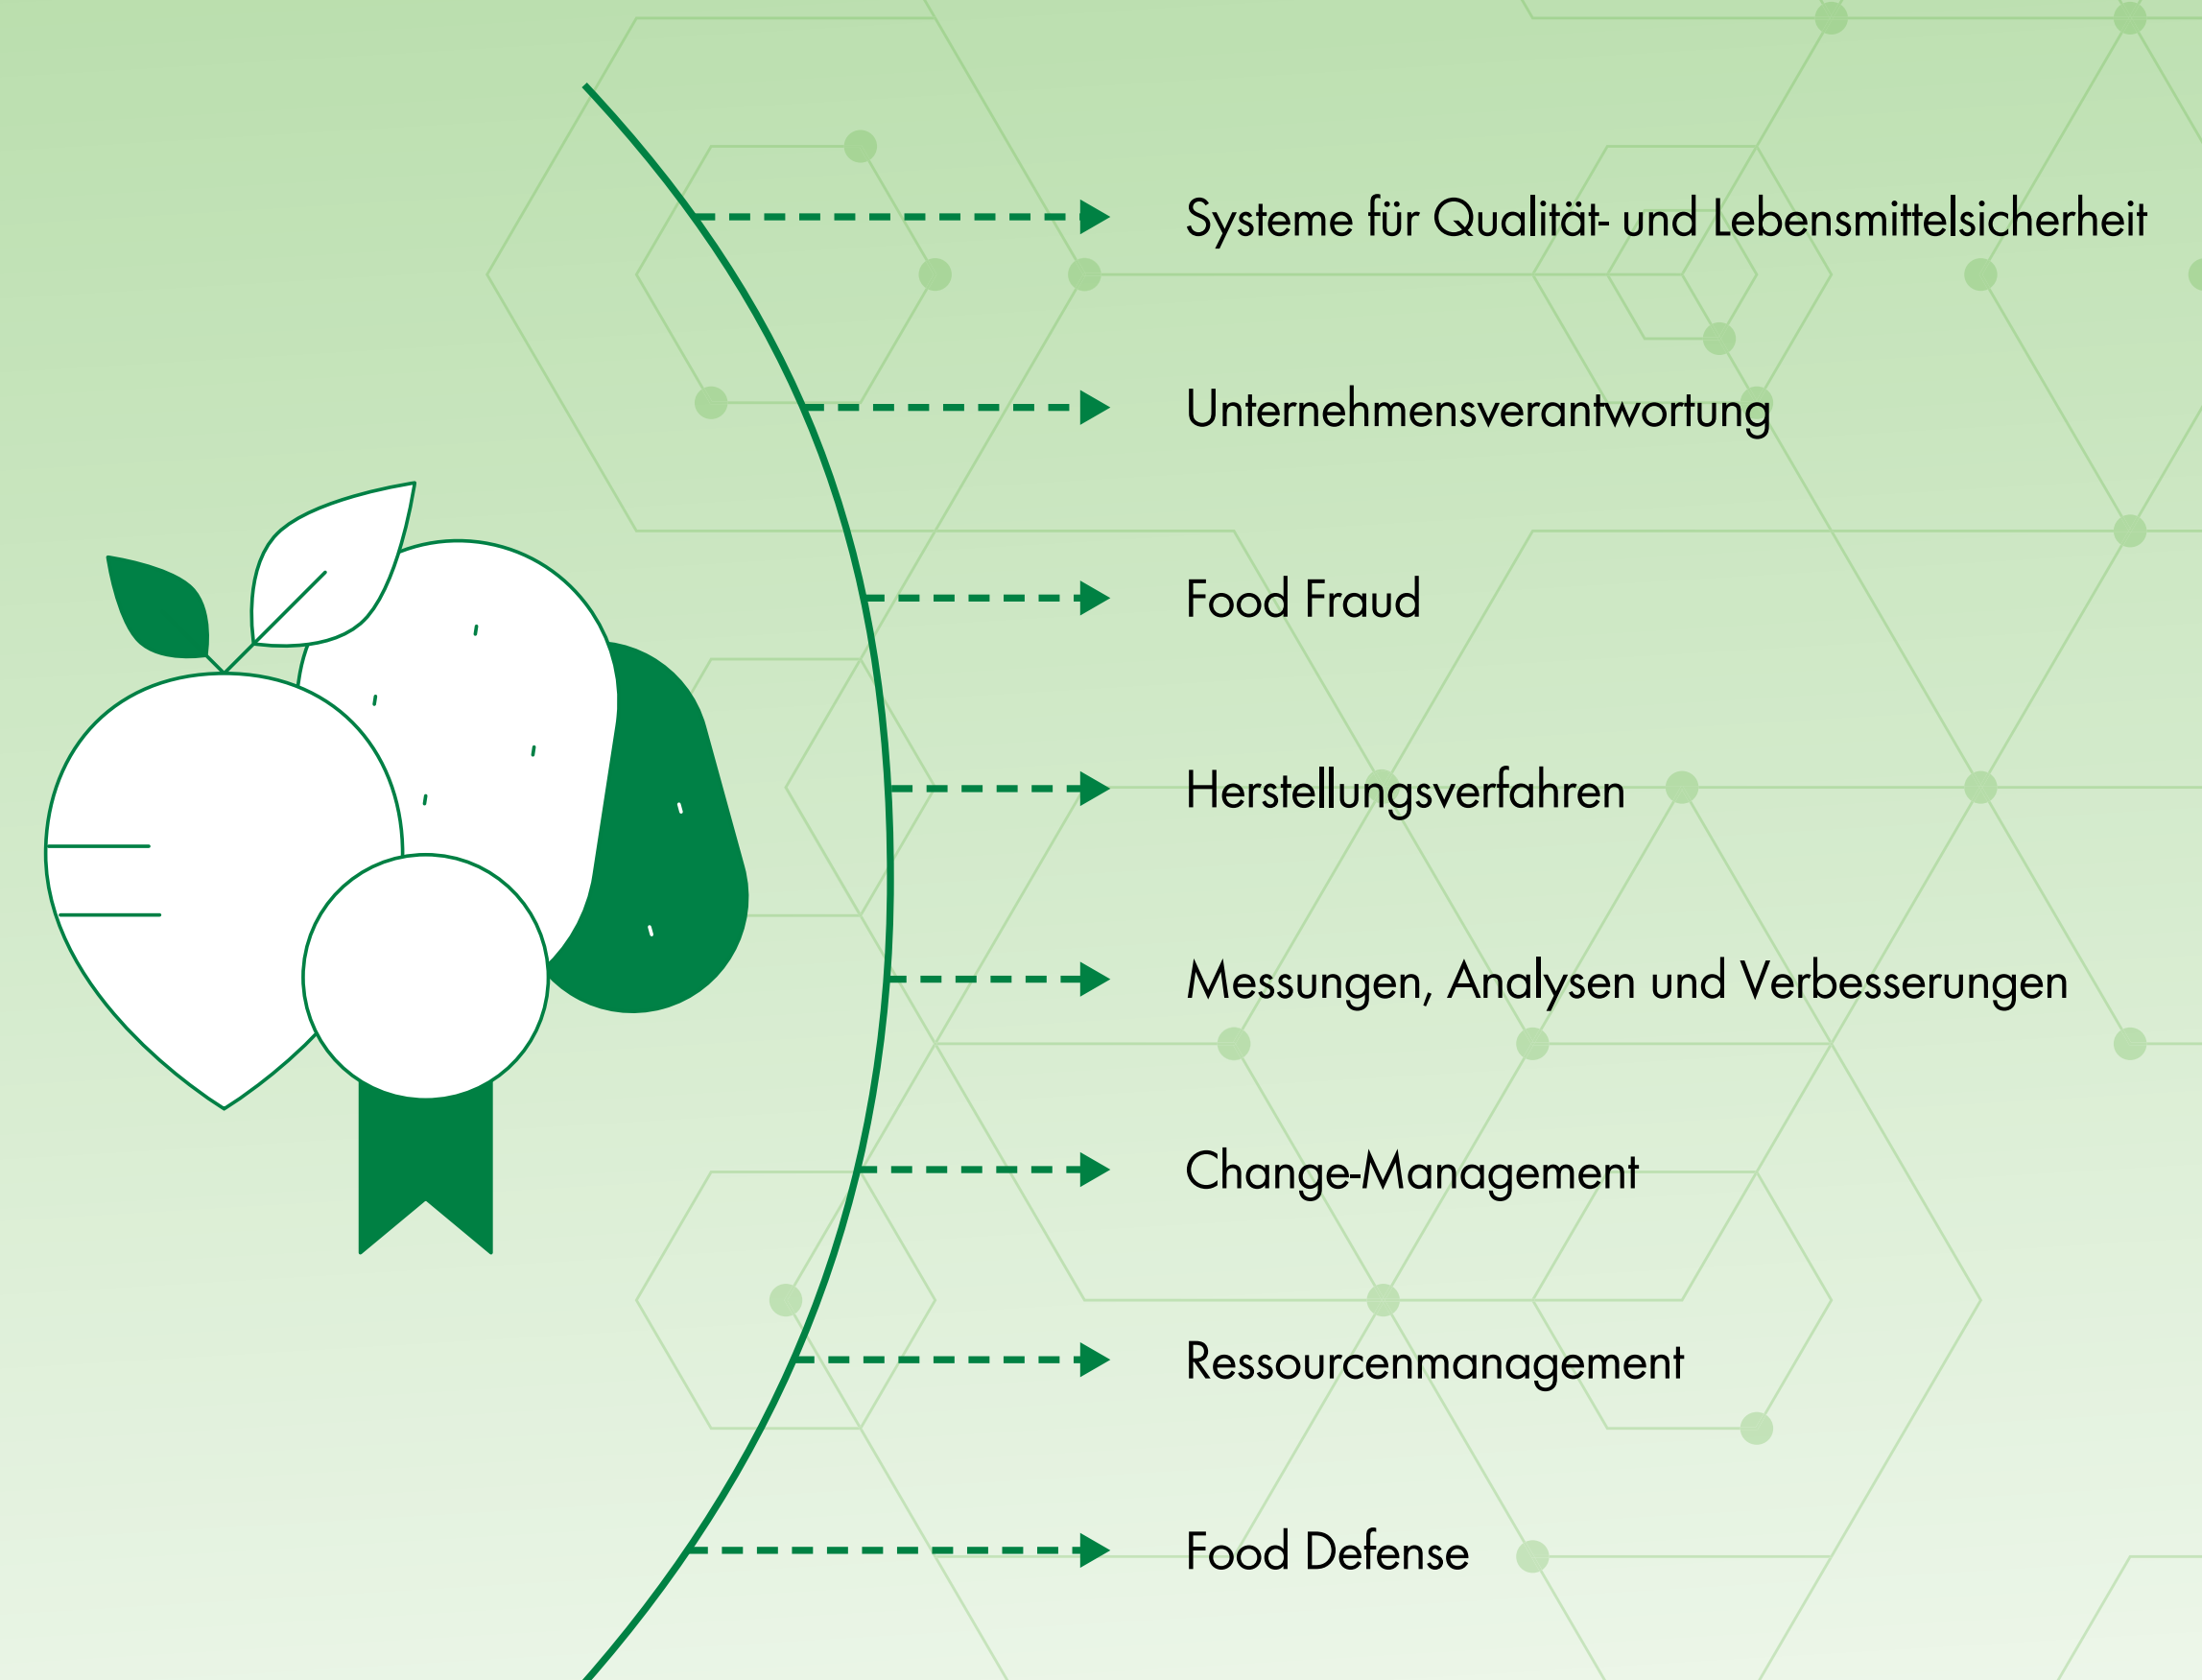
Systeme für Qualität- und Lebensmittelsicherheit

Unternehmensverantwortung

Food Fraud

Herstellungsverfahren

Messungen, Analysen und Verbesserungen

Change-Management

Ressourcenmanagement

Food Defense